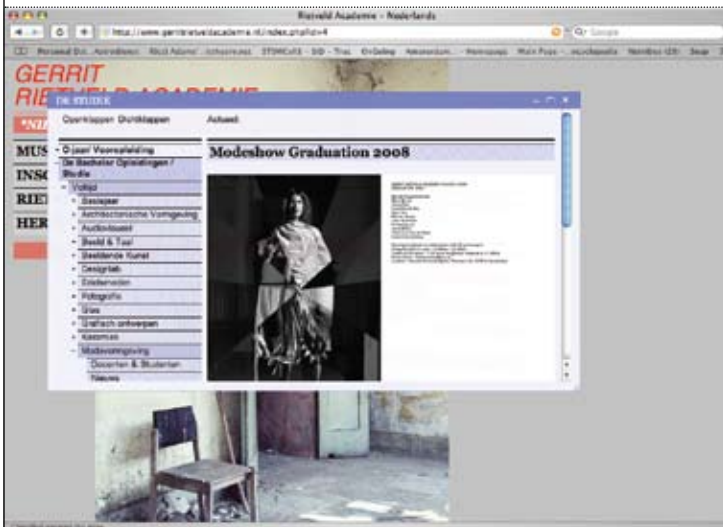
Rietveld Academie - Nederlands

http://www.gerritrietveldacademie.nl/index.php?id=4

Google

Persoonlijk Ont... Aanbiedingen Rietveld Academie Lichtbeelden... STIMULANS DOD Trou... En Catalog Adressenboek... Weblogs Main Page wikipedia Flickr Skype

GERRIT
RIETVELD ACADEMIE

MUS
INSC
RIET
HER

DE STUDIE

Openklappen Dichtklappen Actueel

Modeshow Graduation 2008

- 0-jaar/ Vooropleiding
- De Bachelor Opleidingen / Studie
- Voltijd
+ Basisjaar
+ Architectonische Vormgeving
+ Audiovisueel
+ Beeld & Taal
+ Beeldende Kunst
+ Designlab
+ Edelsmeden
+ Fotografie
+ Glas
+ Grafisch ontwerpen
+ Keramiek
- Modevormgeving
Docenten & Studenten
Nieuws

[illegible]